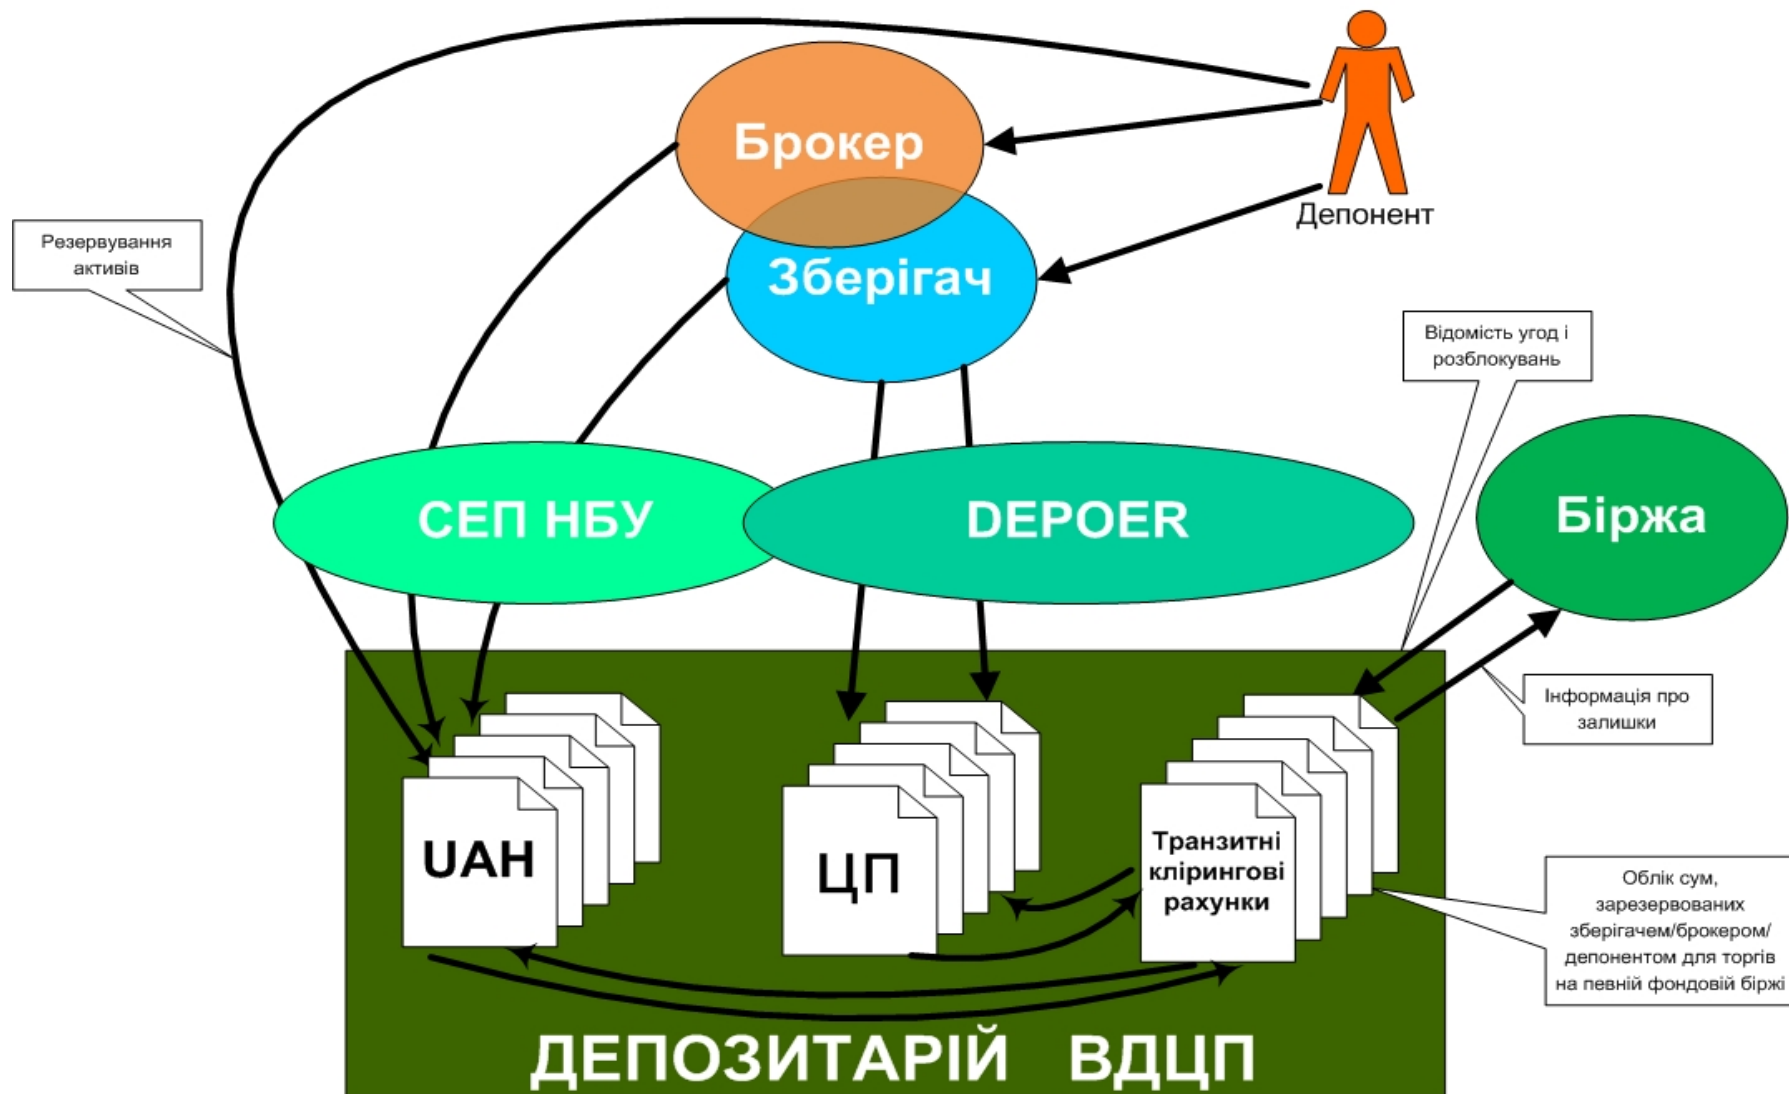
Брокер

Депонент

Зберігач

Резервування активів

Відомість угод і розблокувань

СЕП НБУ

DEPOER

Біржа

Інформація про залишки

UAH

ЦП

Транзитні клірингові рахунки

Облік сум, зарезервованих зберігачем/брокером/ депонентом для торгів на певній фондовій біржі

ДЕПОЗИТАРІЙ ВДЦП